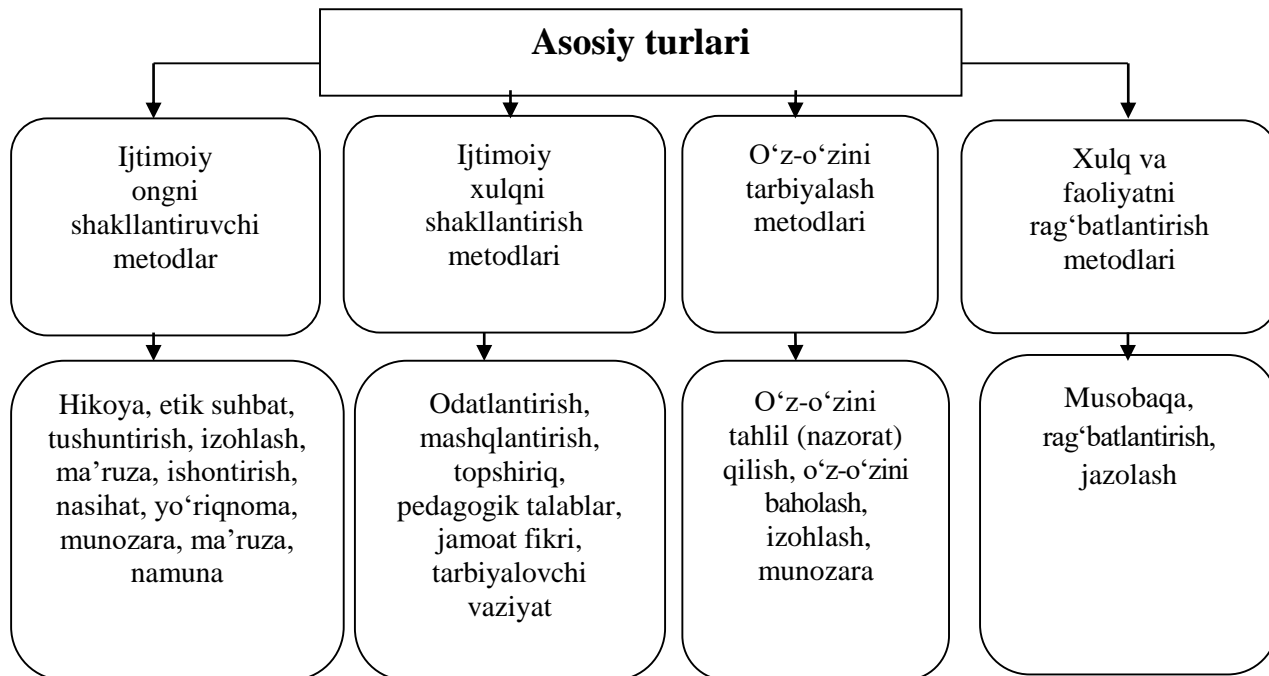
Asosiy turlari

Ijtimoiy ongni shakllantiruvchi metodlar

Ijtimoiy xulqni shakllantirish metodlari

O‘z-o‘zini tarbiyalash metodlari

Xulq va faoliyatni rag‘batlantirish metodlari

Hikoya, etik suhbat, tushuntirish, izohlash, ma’ruza, ishontirish, nasihat, yo‘riqnoma, munozara, ma’ruza, namuna

Odatlantirish, mashqlantirish, topshiriq, pedagogik talablar, jamoat fikri, tarbiyalovchi vaziyat

O‘z-o‘zini tahlil (nazorat) qilish, o‘z-o‘zini baholash, izohlash, munozara

Musobaqa, rag‘batlantirish, jazolash